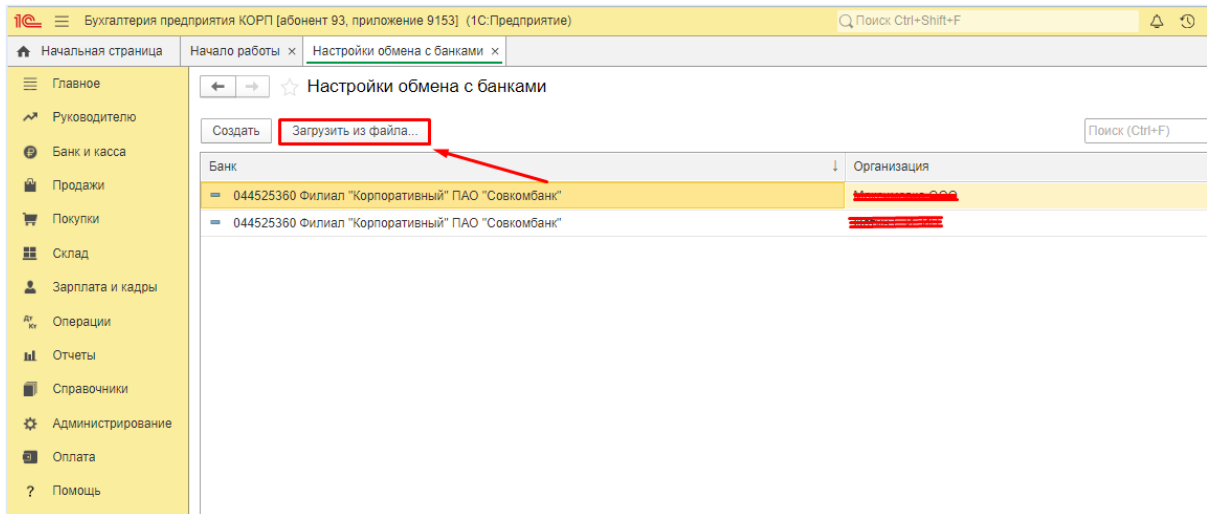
1С Бухгалтерия предприятия КОРП [абонент 93, приложение 9153] (1С:Предприятие)

Поиск Ctrl+Shift+F

Начальная страница | Начало работы × | Настройки обмена с банками ×

Главное
Руководителю
Банк и касса
Продажи
Покупки
Склад
Зарплата и кадры
Операции
Отчеты
Справочники
Администрирование
Оплата
Помощь

Настройки обмена с банками

Создать | Загрузить из файла...

Поиск (Ctrl+F)

| Банк | Организация |
|---|---|
| 044525360 Филиал "Корпоративный" ПАО "Совкомбанк" | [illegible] ООО |
| 044525360 Филиал "Корпоративный" ПАО "Совкомбанк" | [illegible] |